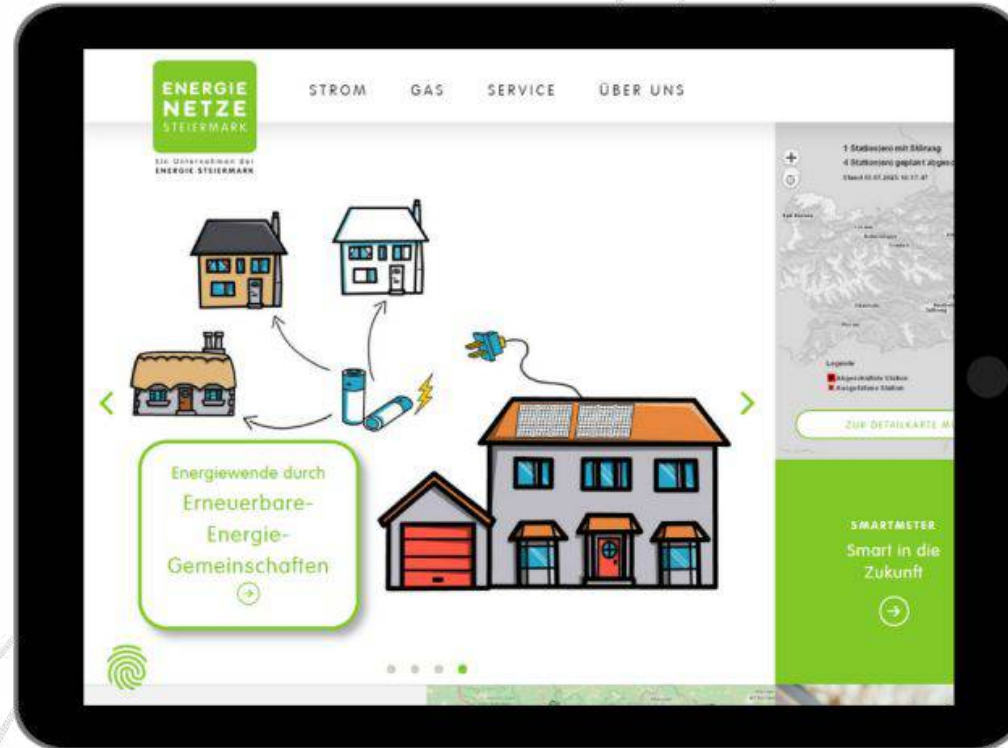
ENERGIE NETZE STEIERMARK

Ein Unternehmen der ENERGIE STEIERMARK

STROM GAS SERVICE ÜBER UNS

1 Station(en) mit Störung
4 Station(en) geplant abgesc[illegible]
Stand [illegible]

Legende
Abgeschaltete Station
Ausgefallene Station

ZUR DETAILKARTE M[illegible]

Energiewende durch
Erneuerbare-Energie-Gemeinschaften

SMARTMETER
Smart in die Zukunft